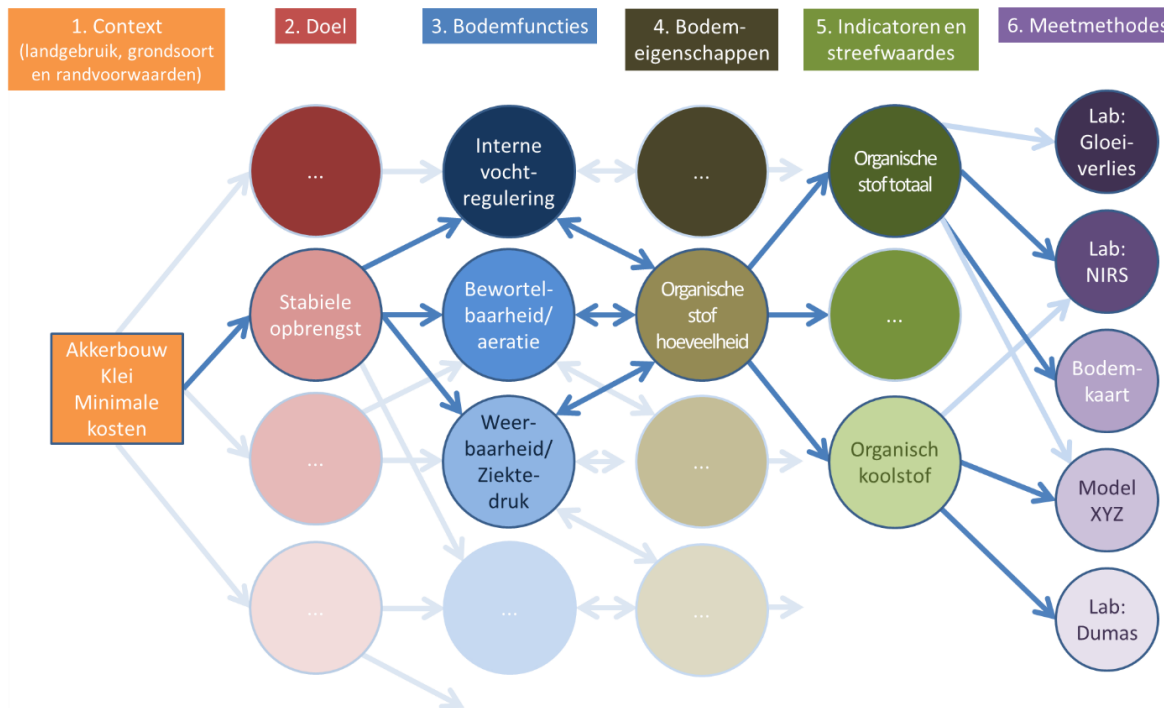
1. Context (landgebruik, grondsoort en randvoorwaarden)

2. Doel

3. Bodemfuncties

4. Bodemeigenschappen

5. Indicatoren en streefwaardes

6. Meetmethodes

Akkerbouw Klei Minimale kosten

...

Stabiele opbrengst

...

...

Interne vochtregulering

Bewortelbaarheid/ aeratie

Weerbaarheid/ Ziektedruk

...

...

Organische stof hoeveelheid

...

...

Organische stof totaal

...

Organisch koolstof

Lab: Gloeiverlies

Lab: NIRS

Bodemkaart

Model XYZ

Lab: Dumas